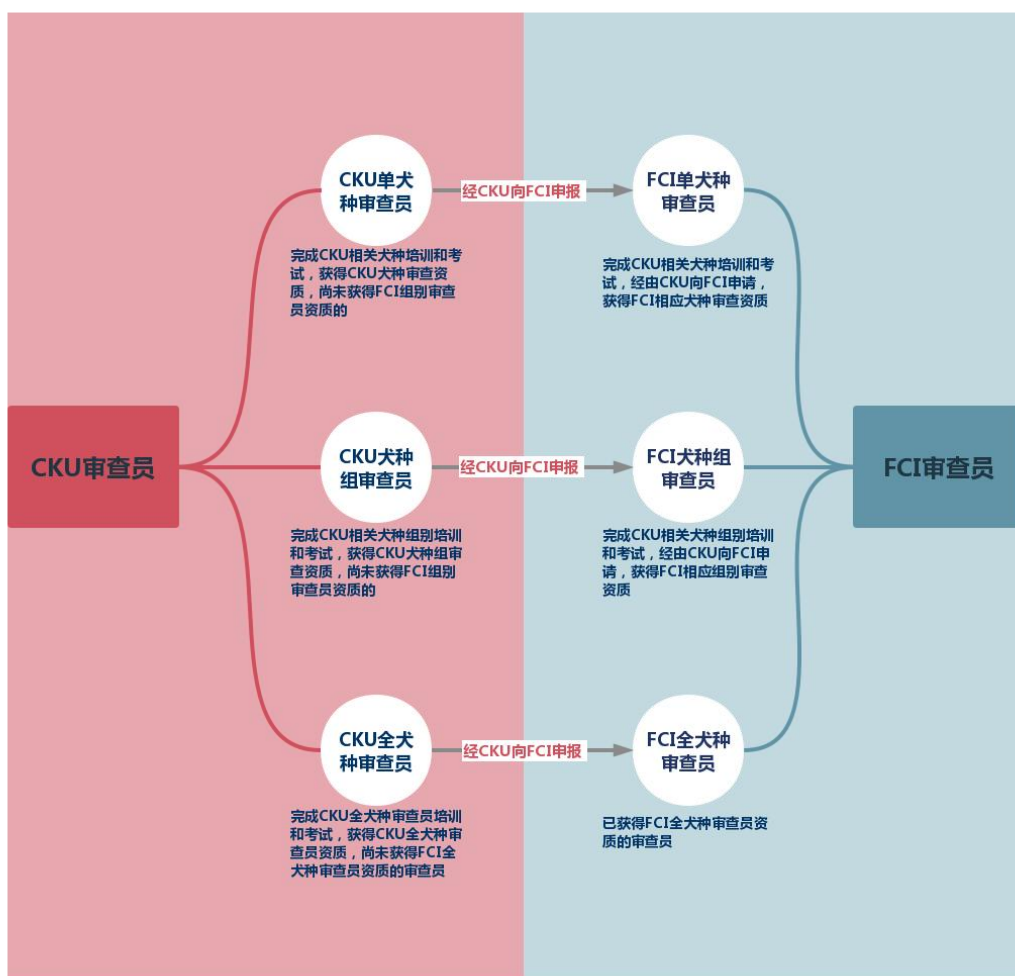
CKU单犬种审查员

经CKU向FCI申报

FCI单犬种审查员

完成CKU相关犬种培训和考试，获得CKU犬种审查资质，尚未获得FCI组别审查员资质的

完成CKU相关犬种培训和考试，经由CKU向FCI申请，获得FCI相应犬种审查资质

CKU审查员

CKU犬种组审查员

经CKU向FCI申报

FCI犬种组审查员

FCI审查员

完成CKU相关犬种组别培训和考试，获得CKU犬种组审查资质，尚未获得FCI组别审查员资质的

完成CKU相关犬种组别培训和考试，经由CKU向FCI申请，获得FCI相应组别审查资质

CKU全犬种审查员

经CKU向FCI申报

FCI全犬种审查员

完成CKU全犬种审查员培训和考试，获得CKU全犬种审查员资质，尚未获得FCI全犬种审查员资质的审查员

已获得FCI全犬种审查员资质的审查员